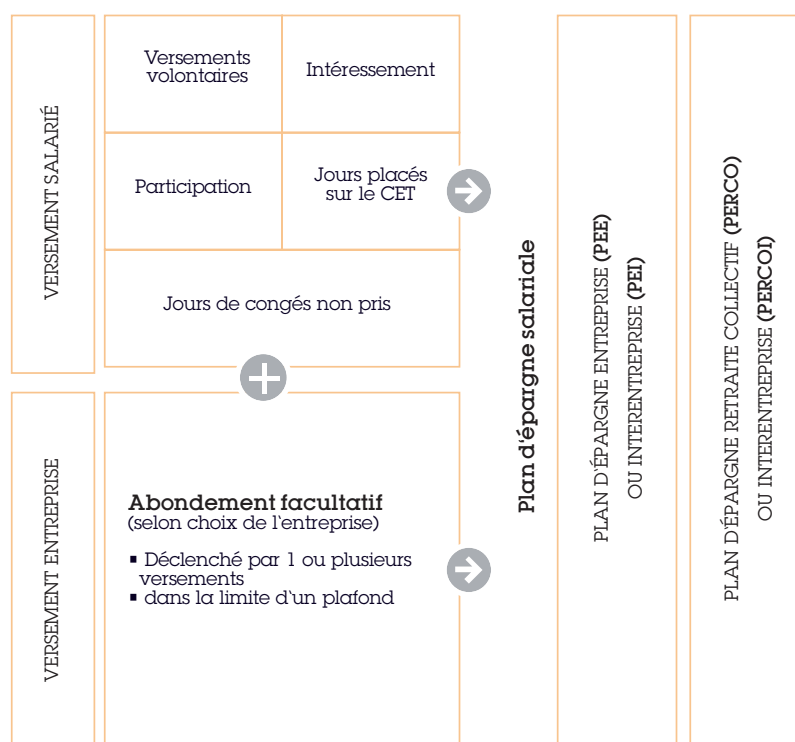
VERSEMENT SALARIÉ

Versements volontaires

Intéressement

Participation

Jours placés sur le CET

Jours de congés non pris

VERSEMENT ENTREPRISE

Abondement facultatif
(selon choix de l'entreprise)

▪ Déclenché par 1 ou plusieurs versements
▪ dans la limite d'un plafond

Plan d'épargne salariale

PLAN D'ÉPARGNE ENTREPRISE (PEE)
OU INTERENTREPRISE (PEI)

PLAN D'ÉPARGNE RETRAITE COLLECTIF (PERCO)
OU INTERENTREPRISE (PERCOI)